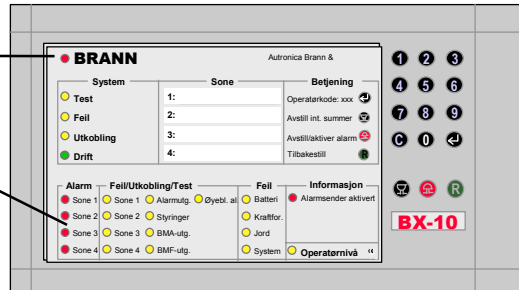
BRANN

Autronica Brann &

System
Test
Feil
Utkobling
Drift

Sone
1:
2:
3:
4:

Betjening
Operatørkode: xxx
Avstill int. summer
Avstill/aktiver alarm
Tilbakestill R

Alarm
Sone 1
Sone 2
Sone 3
Sone 4

Feil/Utkobling/Test
Sone 1
Sone 2
Sone 3
Sone 4
Alarmutg.
Øyebl. al
Styringer
BMA-utg.
BMF-utg.

Feil
Batteri
Kraftfor.
Jord
System

Informasjon
Alarmsender aktivert

Operatørnivå «

1 2 3
4 5 6
7 8 9
C 0

R

BX-10